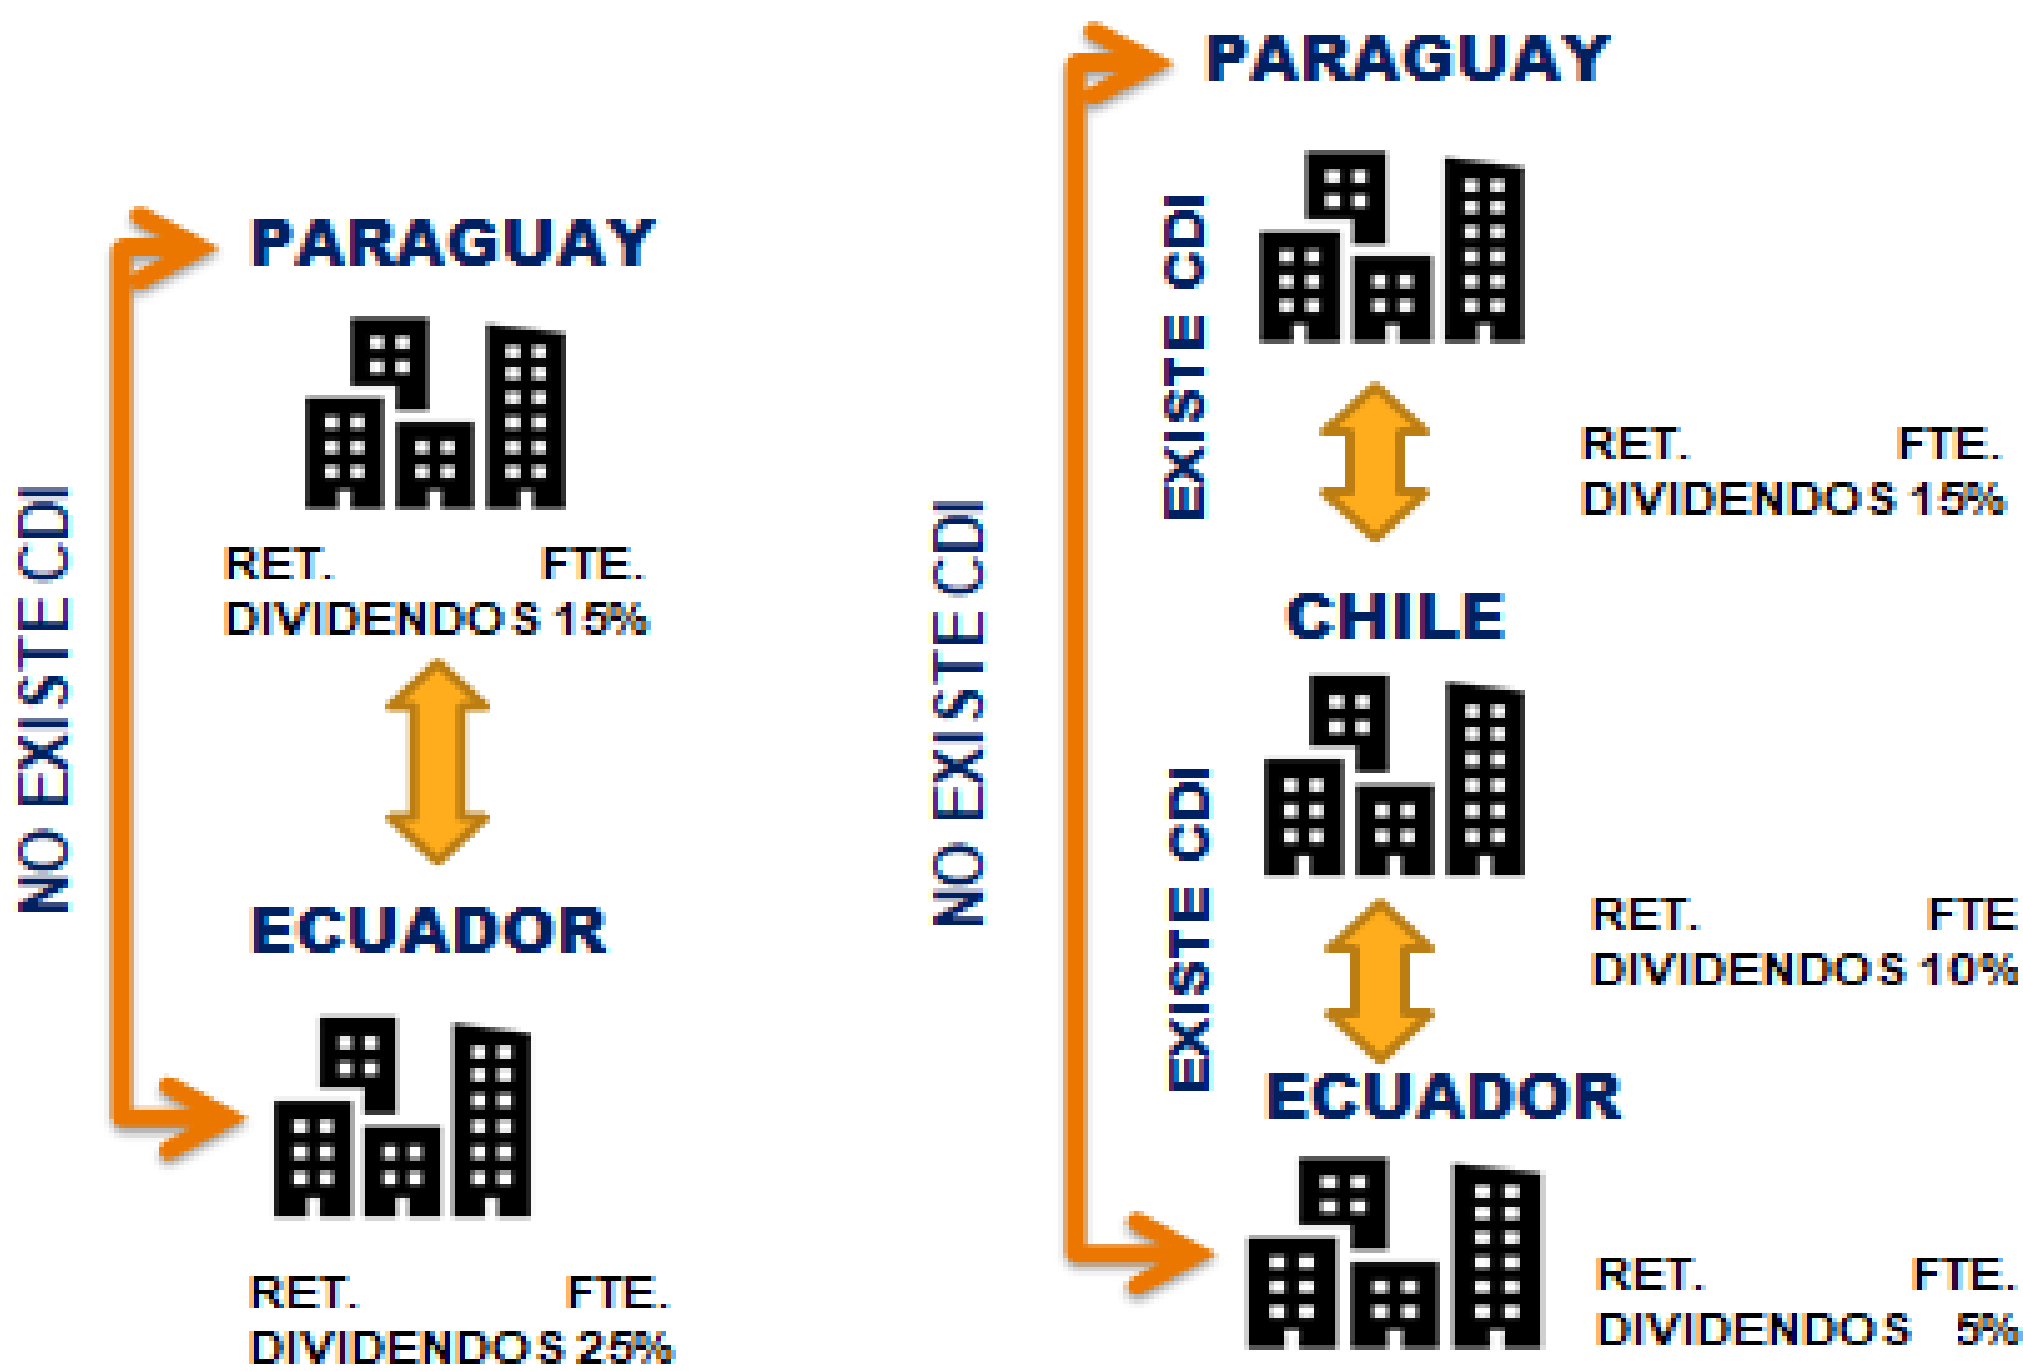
NO EXISTE CDI

PARAGUAY

RET. FTE. DIVIDENDOS 15%

ECUADOR

RET. FTE. DIVIDENDOS 25%

NO EXISTE CDI

PARAGUAY

EXISTE CDI

RET. FTE. DIVIDENDOS 15%

CHILE

EXISTE CDI

RET. FTE DIVIDENDOS 10%

ECUADOR

RET. FTE. DIVIDENDOS 5%